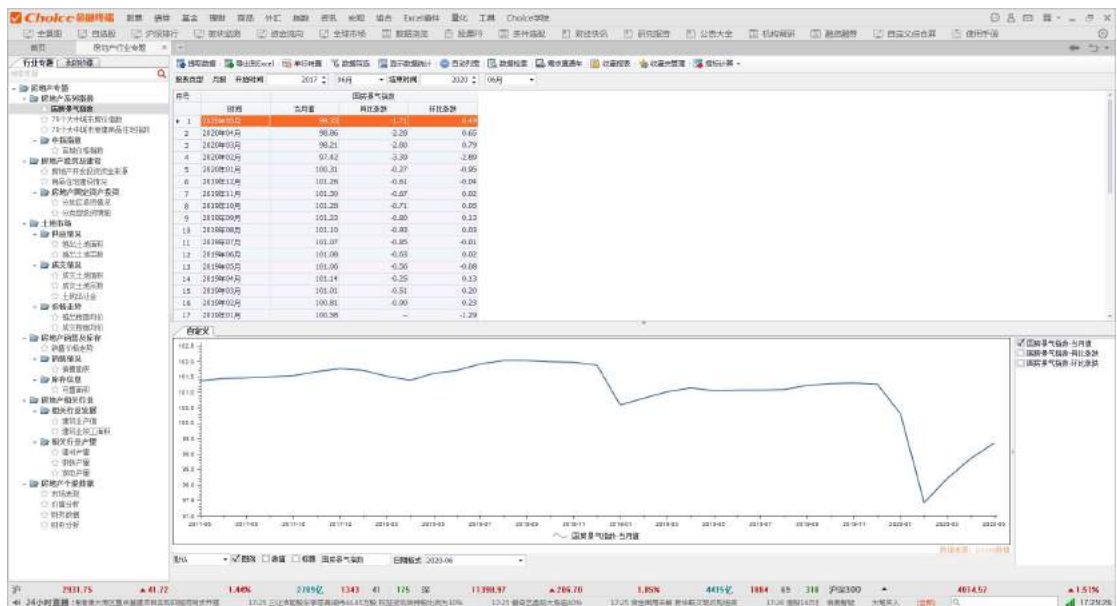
Choice 金融终端

首页 房地产行业专题

行业专题 | 我的数据

- 房地产专题
- 房地产系列指数
国房景气指数
70个大中城市房价指数
70个大中城市新建商品住宅价格
- 中指指数
- 房地产投资及建设
- 房地产开发资金来源
- 土地市场
- 供应情况
- 成交情况
- 价格走势
- 房地产销售及库存
- 销售情况
- 库存信息
- 房地产相关行业
- 相关行业数据
- 房地产个股数据

报表类型 月报 开始时间 2017 04月 结束时间 2020 06月

| 序号 | 国房景气指数 | | | |
|---|---|---|---|---|
| | 时间 | 当月值 | 同比涨跌 | 环比涨跌 |
| 1 | 2020年05月 | 98.33 | -1.71 | 0.47 |
| 2 | 2020年04月 | 98.86 | -2.20 | 0.65 |
| 3 | 2020年03月 | 98.21 | -2.00 | 0.79 |
| 4 | 2020年02月 | 97.42 | -3.39 | -2.89 |
| 5 | 2020年01月 | 100.31 | -0.27 | -0.95 |
| 6 | 2019年12月 | 101.26 | -0.61 | -0.04 |
| 7 | 2019年11月 | 101.30 | -0.67 | 0.02 |
| 8 | 2019年10月 | 101.28 | -0.71 | 0.05 |
| 9 | 2019年09月 | 101.23 | -0.80 | 0.13 |
| 10 | 2019年08月 | 101.10 | -0.88 | 0.03 |
| 11 | 2019年07月 | 101.07 | -0.85 | -0.01 |
| 12 | 2019年06月 | 101.08 | -0.68 | 0.02 |
| 13 | 2019年05月 | 101.06 | -0.56 | -0.08 |
| 14 | 2019年04月 | 101.14 | -0.25 | 0.13 |
| 15 | 2019年03月 | 101.01 | -0.51 | 0.20 |
| 16 | 2019年02月 | 100.81 | -0.00 | 0.23 |
| 17 | 2019年01月 | 100.58 | - | -1.29 |

自定义

国房景气指数-当月值
国房景气指数-同比涨跌
国房景气指数-环比涨跌

国房景气指数-当月值

日期格式 2020-06

沪 2931.75 ▲41.22 1.44% 2789亿 1343 41 175 深 11390.97 ▲206.70 1.85% 4415亿 1884 65 318 沪深300 4614.57 ▲1.51%

24小时直播

17:29:26